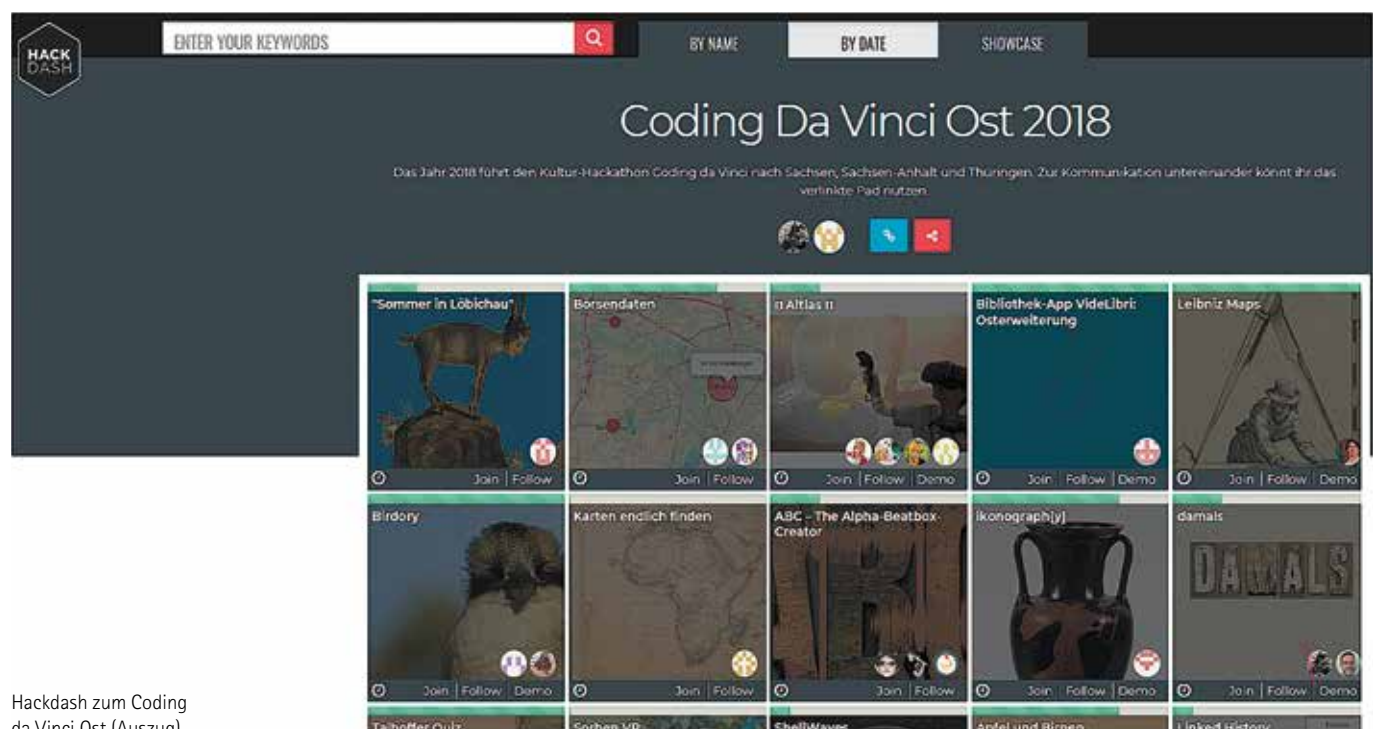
HACK DASH

ENTER YOUR KEYWORDS

BY NAME

BY DATE

SHOWCASE

Coding Da Vinci Ost 2018

Das Jahr 2018 führt den Kultur-Hackathon Coding da Vinci nach Sachsen, Sachsen-Anhalt und Thüringen. Zur Kommunikation untereinander könnt ihr das verlinkte Pad nutzen.

"Sommer in Löbichau"

Join | Follow

Börsendaten

Join | Follow

II Altlas II

Join | Follow | Demo

Bibliothek-App VideLibri: Osterweiterung

Join | Follow | Demo

Leibniz Maps

Join | Follow | Demo

Birdory

Join | Follow | Demo

Karten endlich finden

Join | Follow

ABC - The Alpha-Beatbox-Creator

Join | Follow

ikonograph[y]

Join | Follow | Demo

damals

DAMALS

Join | Follow | Demo

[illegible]

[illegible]

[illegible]

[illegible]

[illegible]

Hackdash zum Coding da Vinci Ost (Auszug)